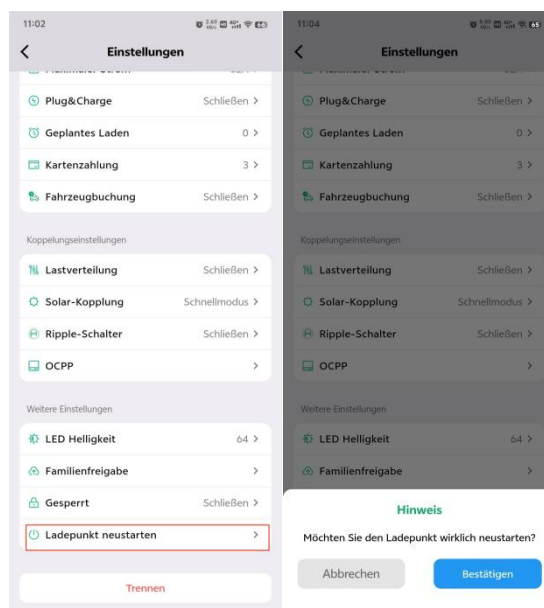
11:02

Einstellungen

Plug&Charge Schließen >

Geplantes Laden 0 >

Kartenzahlung 3 >

Fahrzeugbuchung Schließen >

Koppelungseinstellungen

Lastverteilung Schließen >

Solar-Kopplung Schnellmodus >

Ripple-Schalter Schließen >

OCPP >

Weitere Einstellungen

LED Helligkeit 64 >

Familienfreigabe >

Gesperrt Schließen >

Ladepunkt neustarten >

Trennen

11:04

Einstellungen

Plug&Charge Schließen >

Geplantes Laden 0 >

Kartenzahlung 3 >

Fahrzeugbuchung Schließen >

Koppelungseinstellungen

Lastverteilung Schließen >

Solar-Kopplung Schnellmodus >

Ripple-Schalter Schließen >

OCPP >

Weitere Einstellungen

LED Helligkeit 64 >

Familienfreigabe >

Hinweis

Möchten Sie den Ladepunkt wirklich neustarten?

Abbrechen Bestätigen